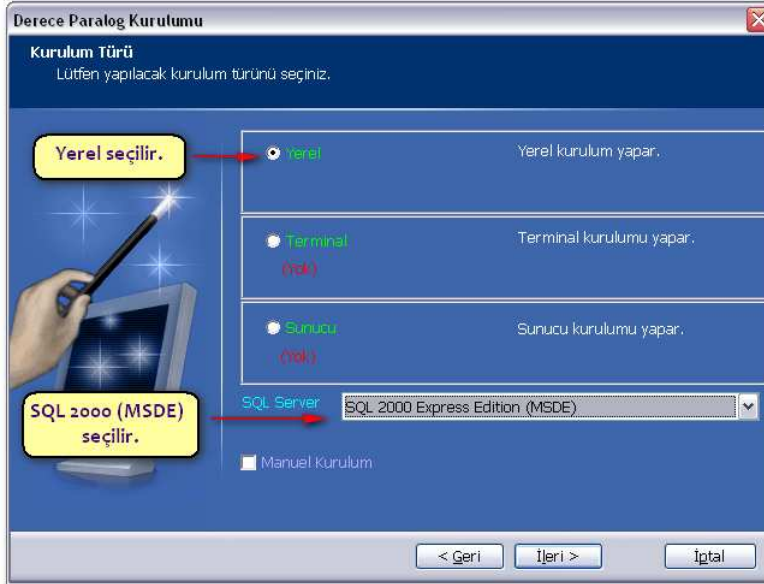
Derece Paralog Kurulumu

Kurulum Türü
Lütfen yapılacak kurulum türünü seçiniz.

Yerel seçilir.

Yerel

Yerel kurulum yapar.

Terminal
(Yok)

Terminal kurulumu yapar.

Sunucu
(Yok)

Sunucu kurulumu yapar.

SQL 2000 (MSDE) seçilir.

SQL Server

SQL 2000 Express Edition (MSDE)

Manuel Kurulum

< Geri

İleri >

İptal